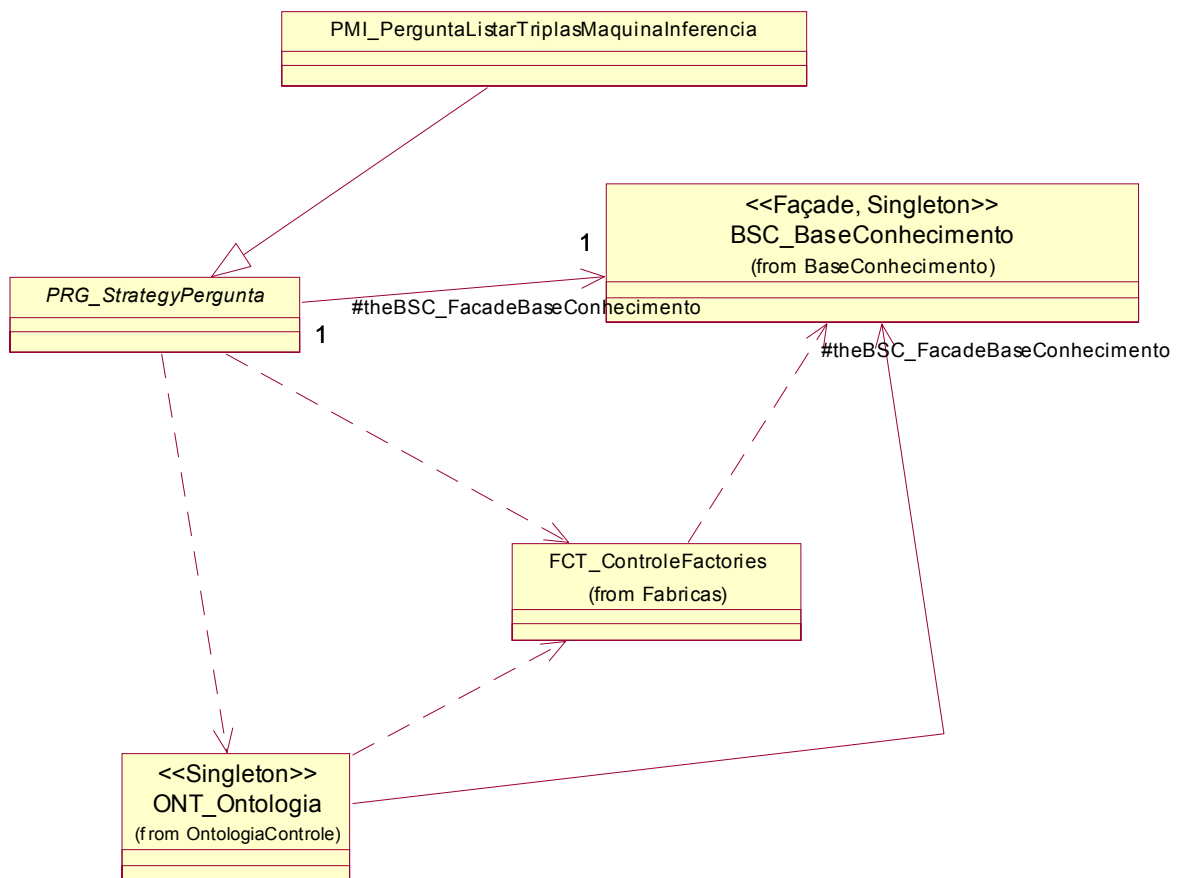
PMI_PerguntaListarTriplasMaquinaInferencia

<<Façade, Singleton>>
BSC_BaseConhecimento
(from BaseConhecimento)

1

PRG_StrategyPergunta

#theBSC_FacadeBaseConhecimento

1

#theBSC_FacadeBaseConhecimento

FCT_ControleFactories
(from Fabricas)

<<Singleton>>
ONT_Ontologia
(from OntologiaControle)